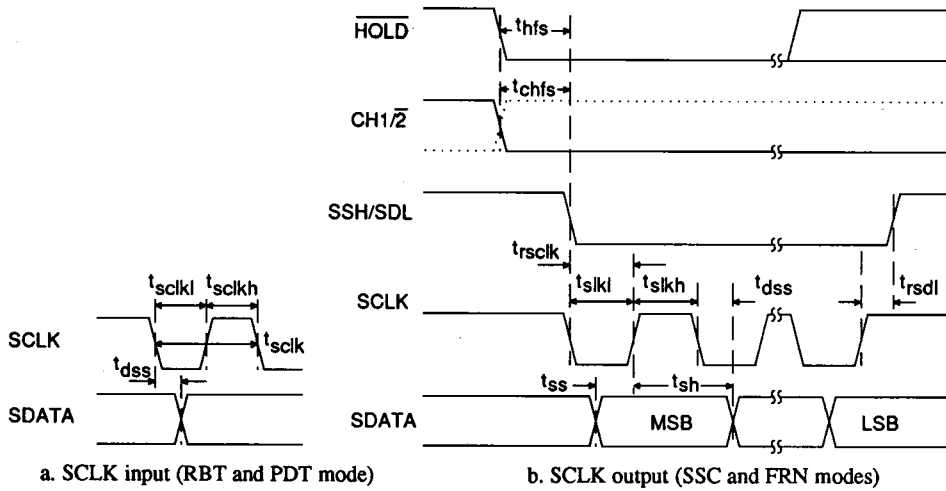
$\overline{HOLD}$

$t_{hfs}$

$t_{chfs}$

CH1/$\overline{2}$

SSH/SDL

$t_{rsclk}$

$t_{sclkl}$ $t_{sclkh}$

SCLK

$t_{sclk}$

$t_{dss}$

SDATA

$t_{slkl}$ $t_{slkh}$ $t_{dss}$ $t_{rsdl}$

SCLK

$t_{ss}$ $t_{sh}$

SDATA

MSB

LSB

a. SCLK input (RBT and PDT mode)

b. SCLK output (SSC and FRN modes)